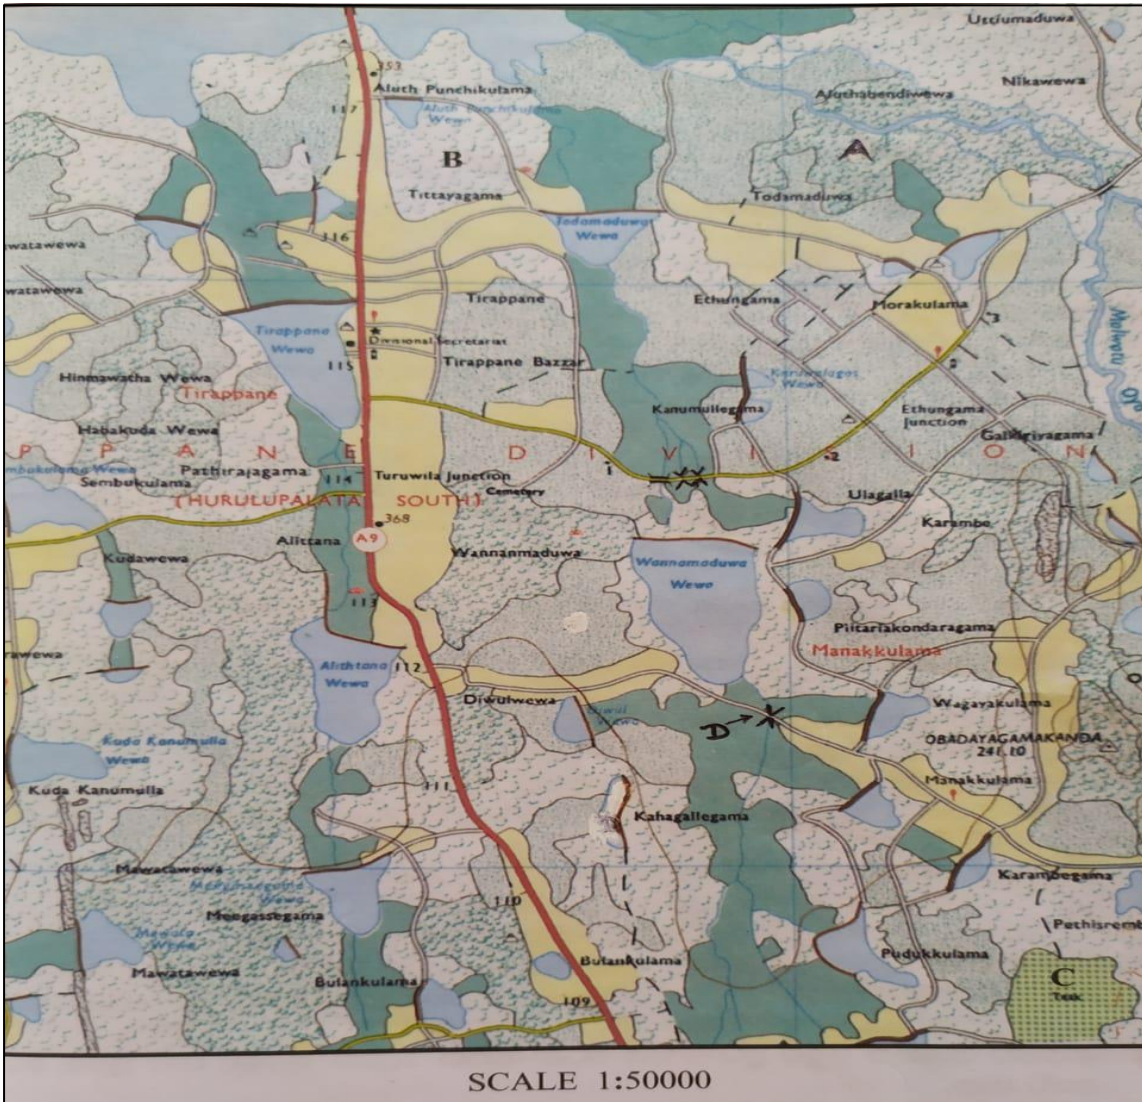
Usulumaduwa
353
Aluth Punchikulama
117
Aluth Punchikulama Wewa
Nikawewa
Aluthabendiwewa
A
B
Tittayagama
Todamaduwa
Todamaduwa Wewa
116
watawewa
watawewa
Tirappane
Ethungama
Morakulama
Tirappane Wewa
Divisional Secretariat
Tirappane Bazzar
115
Malwatu Oya
Hinmawatha Wewa
Tirappane
Karuwalagas Wewa
Kanumullegama
Ethungama Junction
Habakuda Wewa
Galkiriyagama
P A N E D I V I S I O N
Pathirajagama
Sembukulama Wewa
Sembukulama
114
Turuwila Junction
Cemetery
X
2
(HURULUPALATA SOUTH)
Ulagalla
368
Karambe
A9
Alittana
Wannanmaduwa
Kudawewa
Wannamaduwa Wewa
113
Piliarlakondaragama
Manakkulama
rawewa
Alithtana Wewa
112
Diwulwewa
Diwul Wewa
D
Wagayakulama
Kuda Kanumulla Wewa
OBADAYAGAMAKANDA
241.10
Manakkulama
111
Kuda Kanumulla
Kahagallegama
Mawatawewa
Meegassegama Wewa
110
Karambegama
Meegassegama
Pethisremb
Mawata Wewa
Pudukkulama
Mawatawewa
Butankulama
C
Teak
Bulankulama
109
SCALE 1:50000